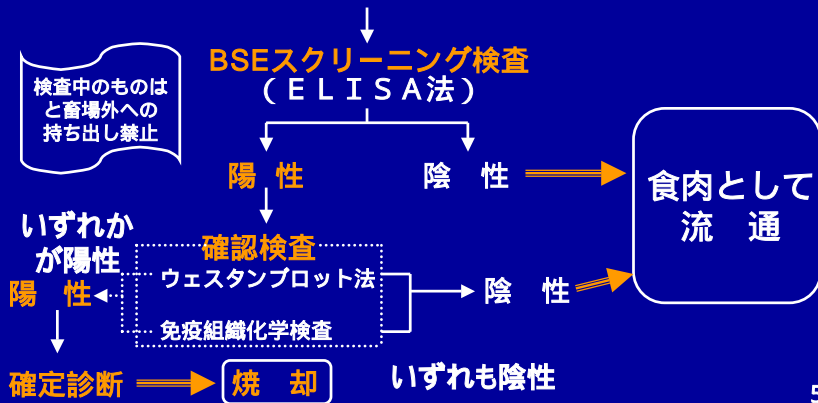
BSEスクリーニング検査
（ＥＬＩＳＡ法）

検査中のものはと畜場外への持ち出し禁止

陽　性

陰　性

食肉として流　通

いずれかが陽性

確認検査

ウェスタンブロット法

免疫組織化学検査

陽　性

陰　性

確定診断

焼　却

いずれも陰性

5